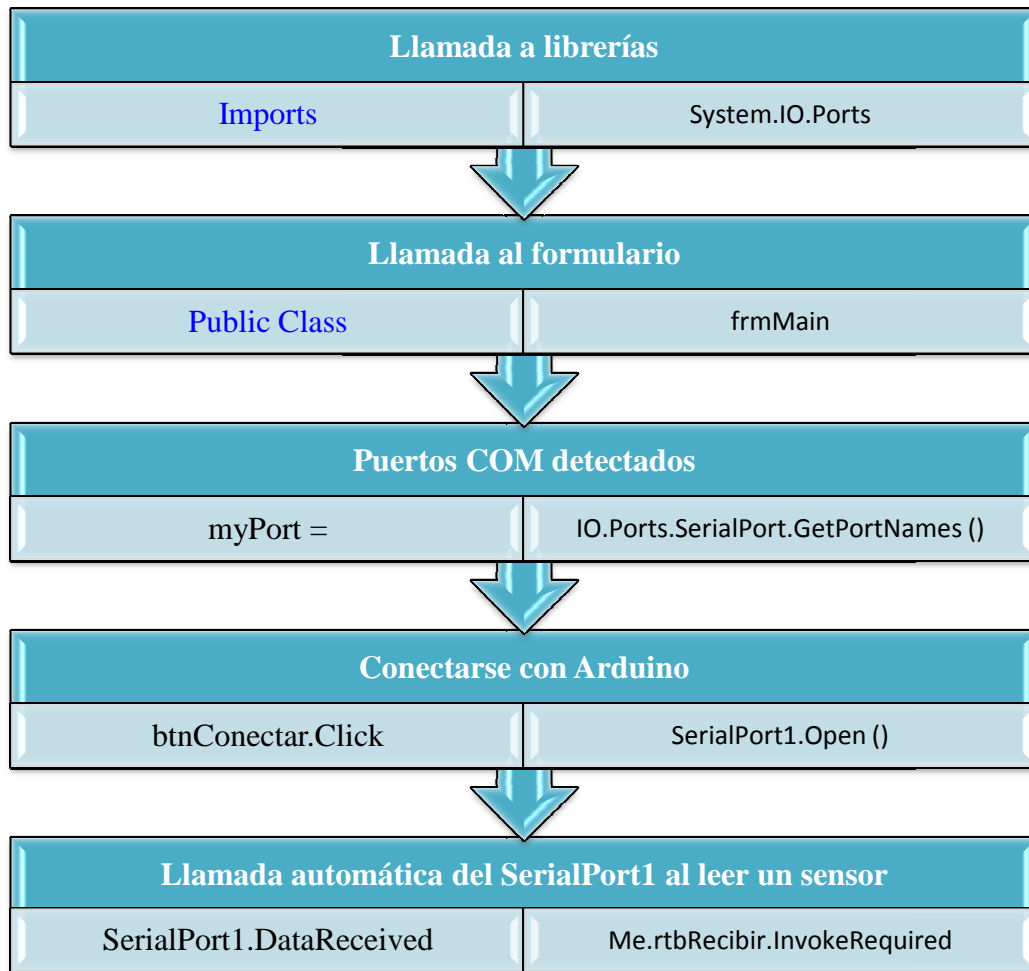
Llamada a librerías

Imports | System.IO.Ports

Llamada al formulario

Public Class | frmMain

Puertos COM detectados

myPort = | IO.Ports.SerialPort.GetPortNames ()

Conectarse con Arduino

btnConectar.Click | SerialPort1.Open ()

Llamada automática del SerialPort1 al leer un sensor

SerialPort1.DataReceived | Me.rtbRecibir.InvokeRequired